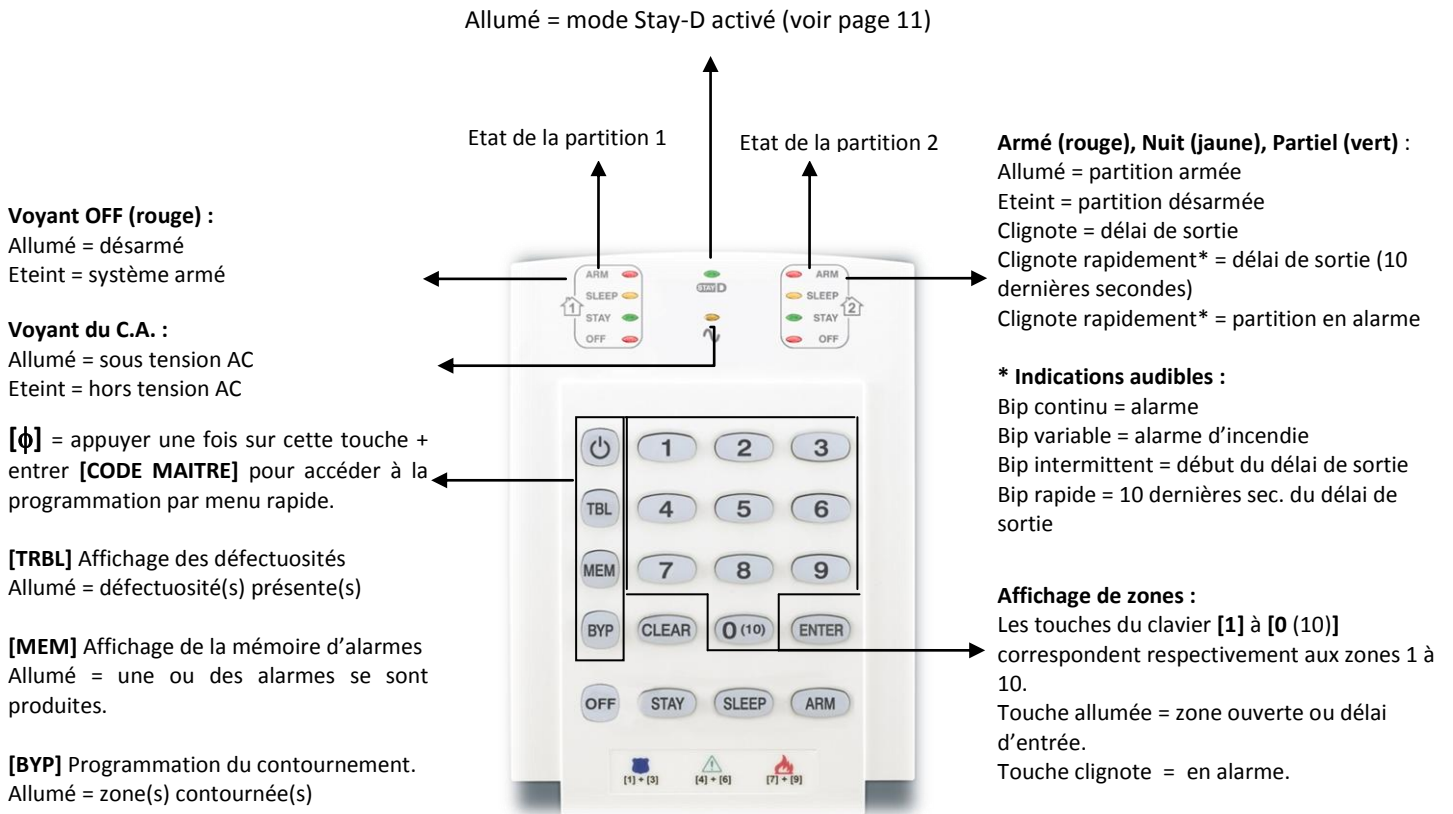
Allumé = mode Stay-D activé (voir page 11)

Etat de la partition 1

Etat de la partition 2

**Armé (rouge), Nuit (jaune), Partiel (vert)** :
Allumé = partition armée
Eteint = partition désarmée
Clignote = délai de sortie
Clignote rapidement* = délai de sortie (10 dernières secondes)
Clignote rapidement* = partition en alarme

**Voyant OFF (rouge) :**
Allumé = désarmé
Eteint = système armé

**Voyant du C.A. :**
Allumé = sous tension AC
Eteint = hors tension AC

**[$\phi$]** = appuyer une fois sur cette touche + entrer **[CODE MAITRE]** pour accéder à la programmation par menu rapide.

**[TRBL]** Affichage des défectuosités
Allumé = défectuosité(s) présente(s)

**[MEM]** Affichage de la mémoire d'alarmes
Allumé = une ou des alarmes se sont produites.

**[BYP]** Programmation du contournement.
Allumé = zone(s) contournée(s)

ARM
SLEEP
STAY
OFF
1
STAY D
ARM
SLEEP
STAY
OFF
2

TBL
MEM
BYP
1 2 3
4 5 6
7 8 9
CLEAR 0 (10) ENTER
OFF STAY SLEEP ARM
[1] + [3] [4] + [6] [7] + [9]

**\* Indications audibles :**
Bip continu = alarme
Bip variable = alarme d'incendie
Bip intermittent = début du délai de sortie
Bip rapide = 10 dernières sec. du délai de sortie

**Affichage de zones :**
Les touches du clavier **[1]** à **[0** (10)**]** correspondent respectivement aux zones 1 à 10.
Touche allumée = zone ouverte ou délai d'entrée.
Touche clignote = en alarme.